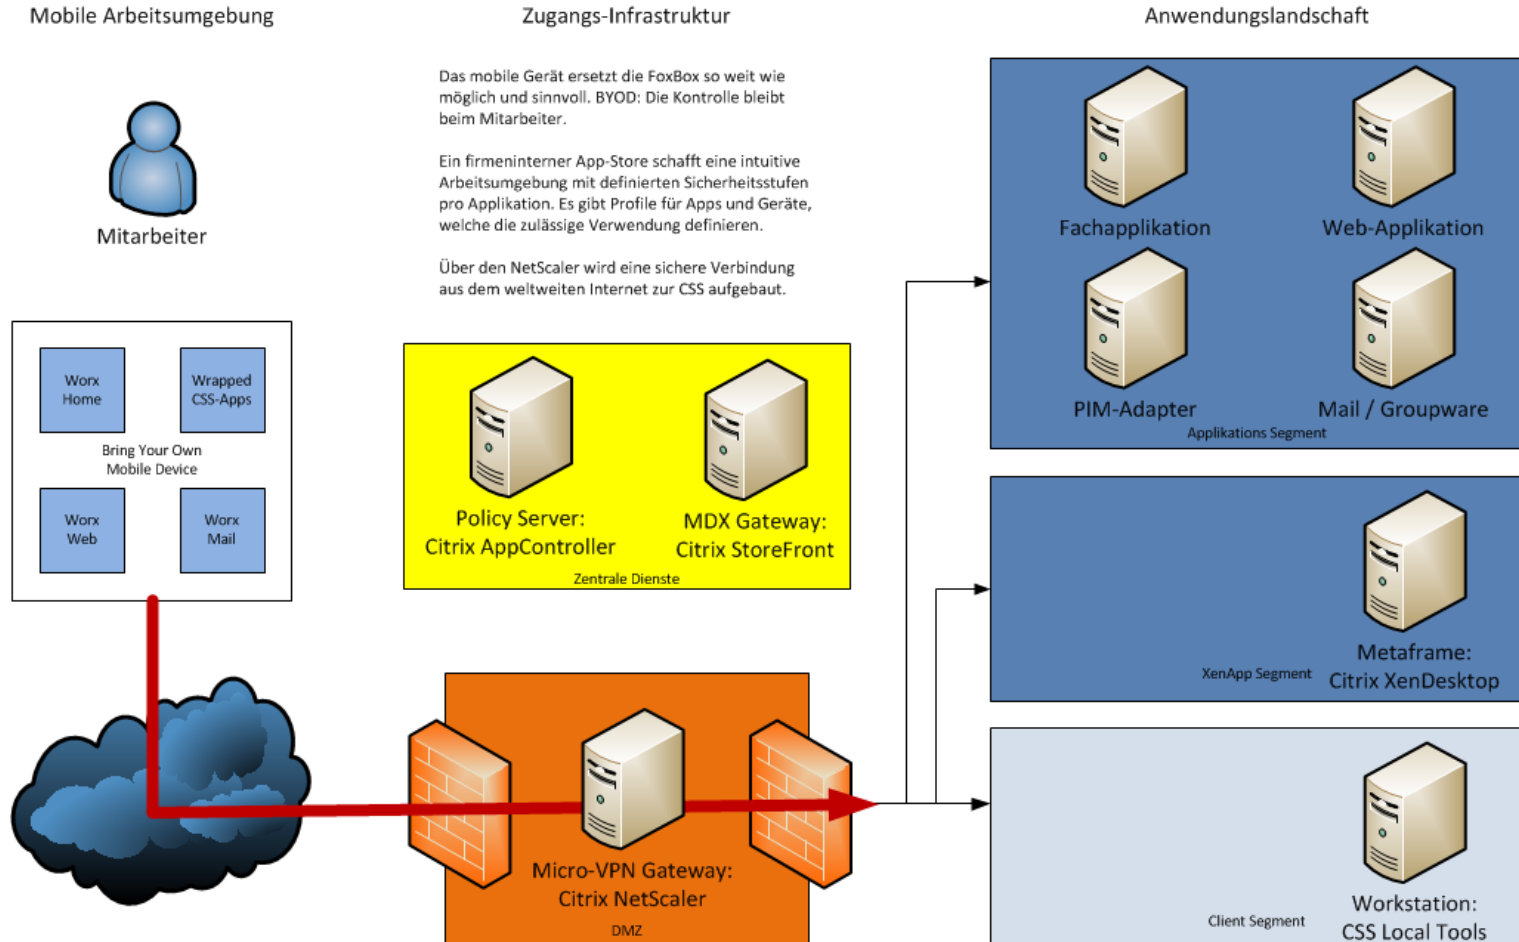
Mobile Arbeitsumgebung

Zugangs-Infrastruktur

Anwendungslandschaft

Mitarbeiter

Das mobile Gerät ersetzt die FoxBox so weit wie möglich und sinnvoll. BYOD: Die Kontrolle bleibt beim Mitarbeiter.

Ein firmeninterner App-Store schafft eine intuitive Arbeitsumgebung mit definierten Sicherheitsstufen pro Applikation. Es gibt Profile für Apps und Geräte, welche die zulässige Verwendung definieren.

Über den NetScaler wird eine sichere Verbindung aus dem weltweiten Internet zur CSS aufgebaut.

Fachapplikation

Web-Applikation

PIM-Adapter

Mail / Groupware

Applikations Segment

Worx Home

Wrapped CSS-Apps

Bring Your Own Mobile Device

Worx Web

Worx Mail

Policy Server: Citrix AppController

MDX Gateway: Citrix StoreFront

Zentrale Dienste

Metaframe: Citrix XenDesktop

XenApp Segment

Micro-VPN Gateway: Citrix NetScaler

DMZ

Workstation: CSS Local Tools

Client Segment